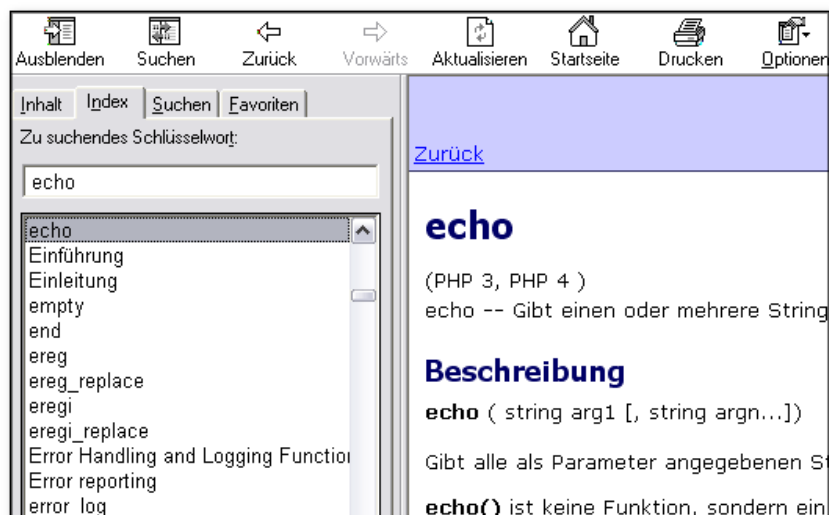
Ausblenden Suchen Zurück Vorwärts Aktualisieren Startseite Drucken Optionen

Inhalt Index Suchen Favoriten

Zu suchendes Schlüsselwort:

echo

echo
Einführung
Einleitung
empty
end
ereg
ereg_replace
eregi
eregi_replace
Error Handling and Logging Functio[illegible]
Error reporting
error_log

Zurück

echo

(PHP 3, PHP 4 )
echo -- Gibt einen oder mehrere String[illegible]

Beschreibung

echo ( string arg1 [, string argn...])

Gibt alle als Parameter angegebenen St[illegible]

echo() ist keine Funktion, sondern ein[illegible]